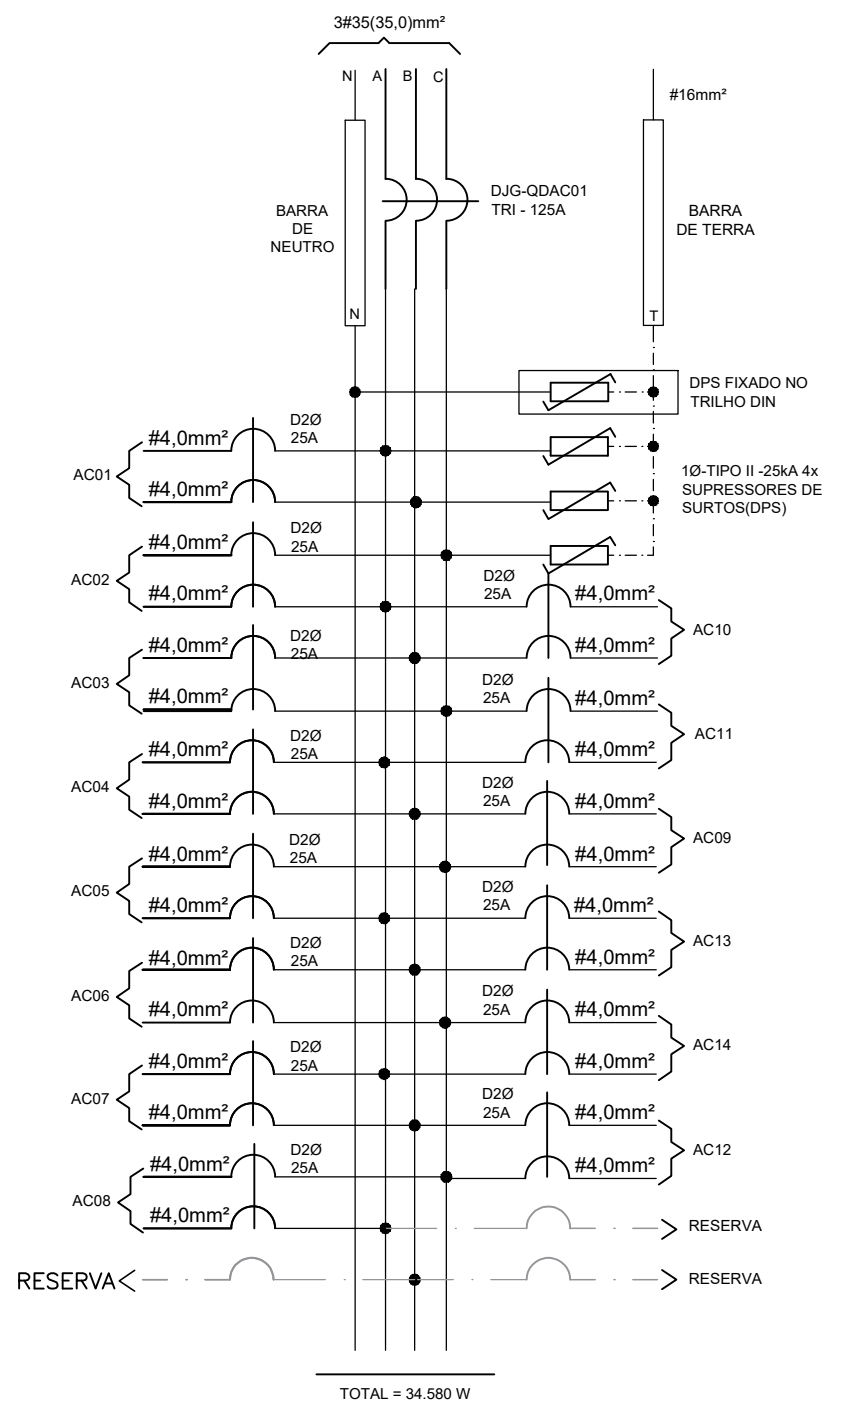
3#35(35,0)mm²

N A B C

#16mm²

BARRA DE NEUTRO

DJG-QDAC01 TRI - 125A

BARRA DE TERRA

N

T

DPS FIXADO NO TRILHO DIN

1Ø-TIPO II -25kA 4x SUPRESSORES DE SURTOS(DPS)

AC01
#4,0mm² D2Ø 25A
#4,0mm²

AC02
#4,0mm² D2Ø 25A
#4,0mm²

D2Ø 25A #4,0mm²
#4,0mm²
AC10

AC03
#4,0mm² D2Ø 25A
#4,0mm²

D2Ø 25A #4,0mm²
#4,0mm²
AC11

AC04
#4,0mm² D2Ø 25A
#4,0mm²

D2Ø 25A #4,0mm²
#4,0mm²
AC09

AC05
#4,0mm² D2Ø 25A
#4,0mm²

D2Ø 25A #4,0mm²
#4,0mm²
AC13

AC06
#4,0mm² D2Ø 25A
#4,0mm²

D2Ø 25A #4,0mm²
#4,0mm²
AC14

AC07
#4,0mm² D2Ø 25A
#4,0mm²

D2Ø 25A #4,0mm²
#4,0mm²
AC12

AC08
#4,0mm² D2Ø 25A
#4,0mm²

RESERVA

RESERVA

RESERVA

TOTAL = 34.580 W